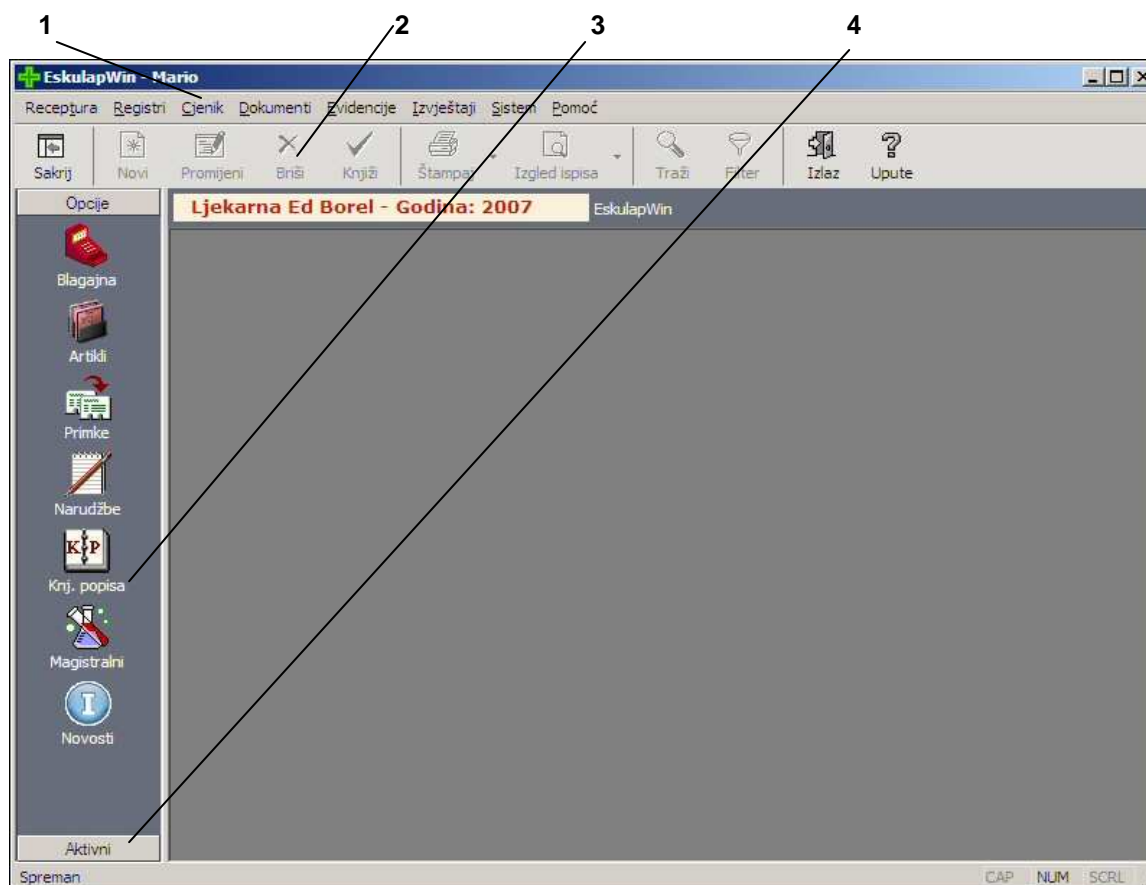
1
2
3
4

EskulapWin - Mario

Receptura Registri Cjenik Dokumenti Evidencije Izvještaji Sistem Pomoć

Sakrij Novi Promijeni Briši Knjiži Štampaj Izgled ispisa Traži Filter Izlaz Upute

Opcije

Ljekarna Ed Borel - Godina: 2007

EskulapWin

Blagajna
Artikli
Primke
Narudžbe
K P
Knj. popisa
Magistralni
I
Novosti

Aktivni

Spreman

CAP NUM SCRL